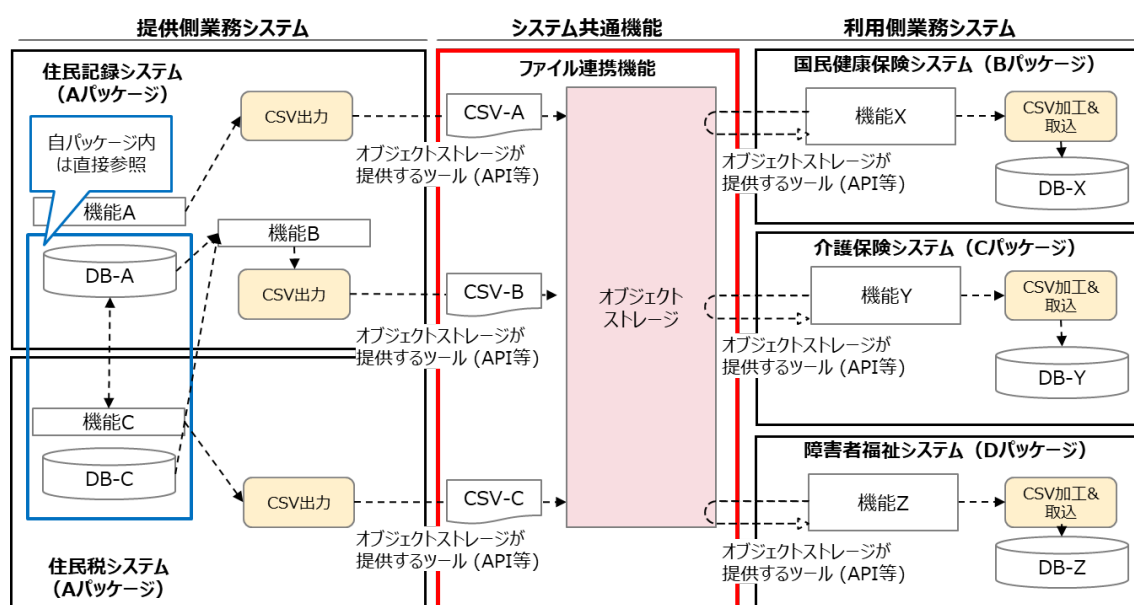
提供側業務システム

システム共通機能

利用側業務システム

住民記録システム（Aパッケージ）

自パッケージ内は直接参照

機能A

DB-A

機能B

CSV出力

CSV出力

機能C

DB-C

CSV出力

住民税システム（Aパッケージ）

ファイル連携機能

CSV-A

オブジェクトストレージが提供するツール（API等）

CSV-B

オブジェクトストレージが提供するツール（API等）

CSV-C

オブジェクトストレージが提供するツール（API等）

オブジェクトストレージ

国民健康保険システム（Bパッケージ）

機能X

CSV加工&取込

オブジェクトストレージが提供するツール（API等）

DB-X

介護保険システム（Cパッケージ）

機能Y

CSV加工&取込

オブジェクトストレージが提供するツール（API等）

DB-Y

障害者福祉システム（Dパッケージ）

機能Z

CSV加工&取込

オブジェクトストレージが提供するツール（API等）

DB-Z